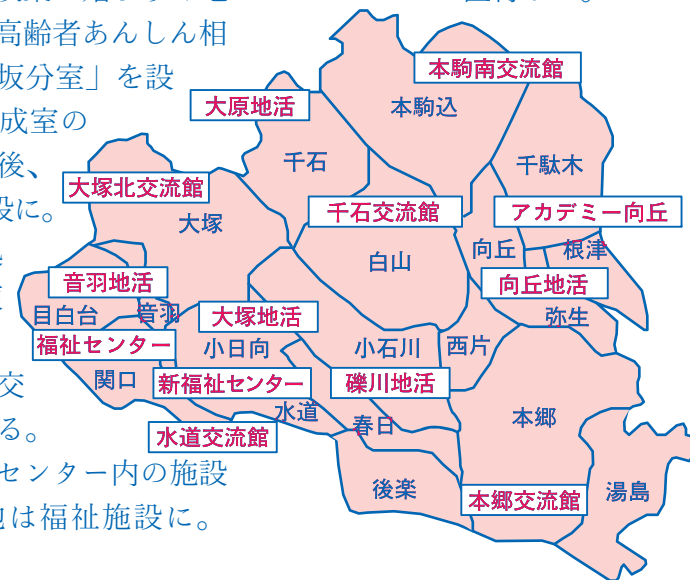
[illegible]
高齢者あんしん相
坂分室」を設
成室の
後、
設に。
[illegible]
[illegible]
交
る。
センター内の施設
地は福祉施設に。

本駒南交流館
大原地活
本駒込
千石
千駄木
大塚北交流館
大塚
千石交流館
アカデミー向丘
白山
向丘
根津
音羽地活
向丘地活
目白台
音羽
大塚地活
弥生
福祉センター
小日向
小石川
西片
関口
新福祉センター
礫川地活
水道
春日
本郷
水道交流館
後楽
湯島
本郷交流館